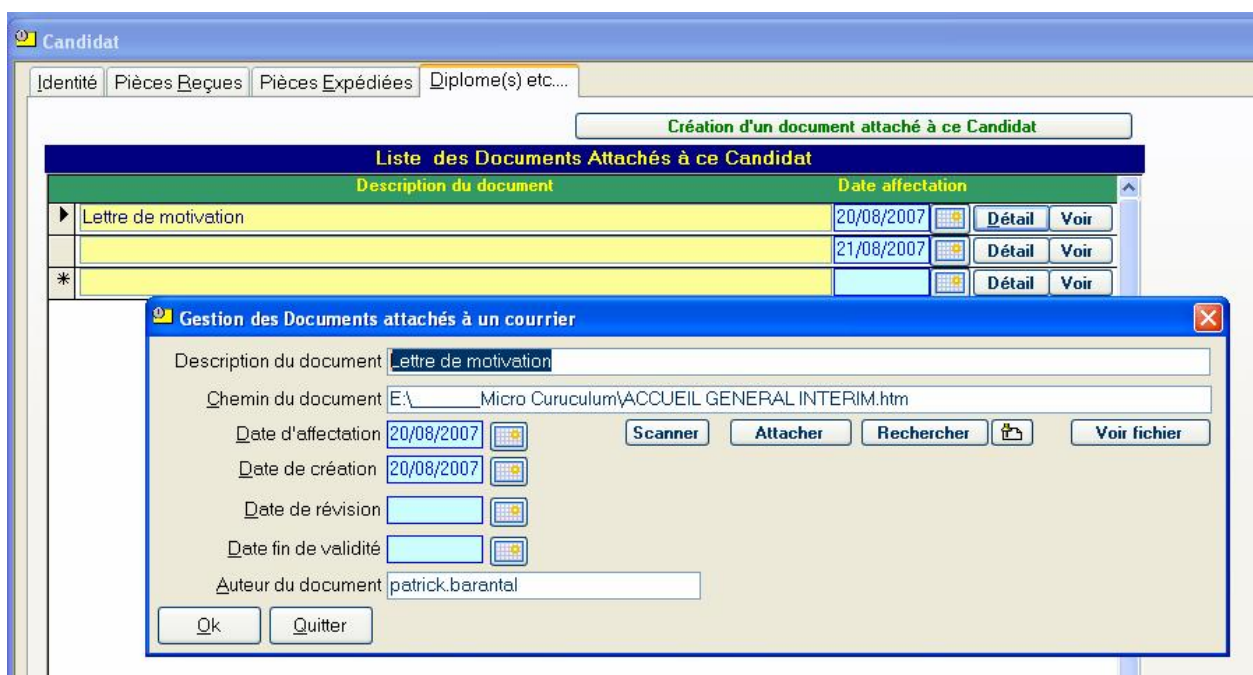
Candidat

Identité | Pièces Reçues | Pièces Expédiées | Diplome(s) etc....

Création d'un document attaché à ce Candidat

Liste des Documents Attachés à ce Candidat

| | Description du document | Date affectation | | | |
|---|---|---|---|---|---|
| ▶ | Lettre de motivation | 20/08/2007 | | Détail | Voir |
| | | 21/08/2007 | | Détail | Voir |
| * | | | | Détail | Voir |

Gestion des Documents attachés à un courrier

Description du document Lettre de motivation

Chemin du document E:\_______Micro Curuculum\ACCUEIL GENERAL INTERIM.htm

Date d'affectation 20/08/2007

Scanner Attacher Rechercher Voir fichier

Date de création 20/08/2007

Date de révision

Date fin de validité

Auteur du document patrick.barantal

Ok Quitter